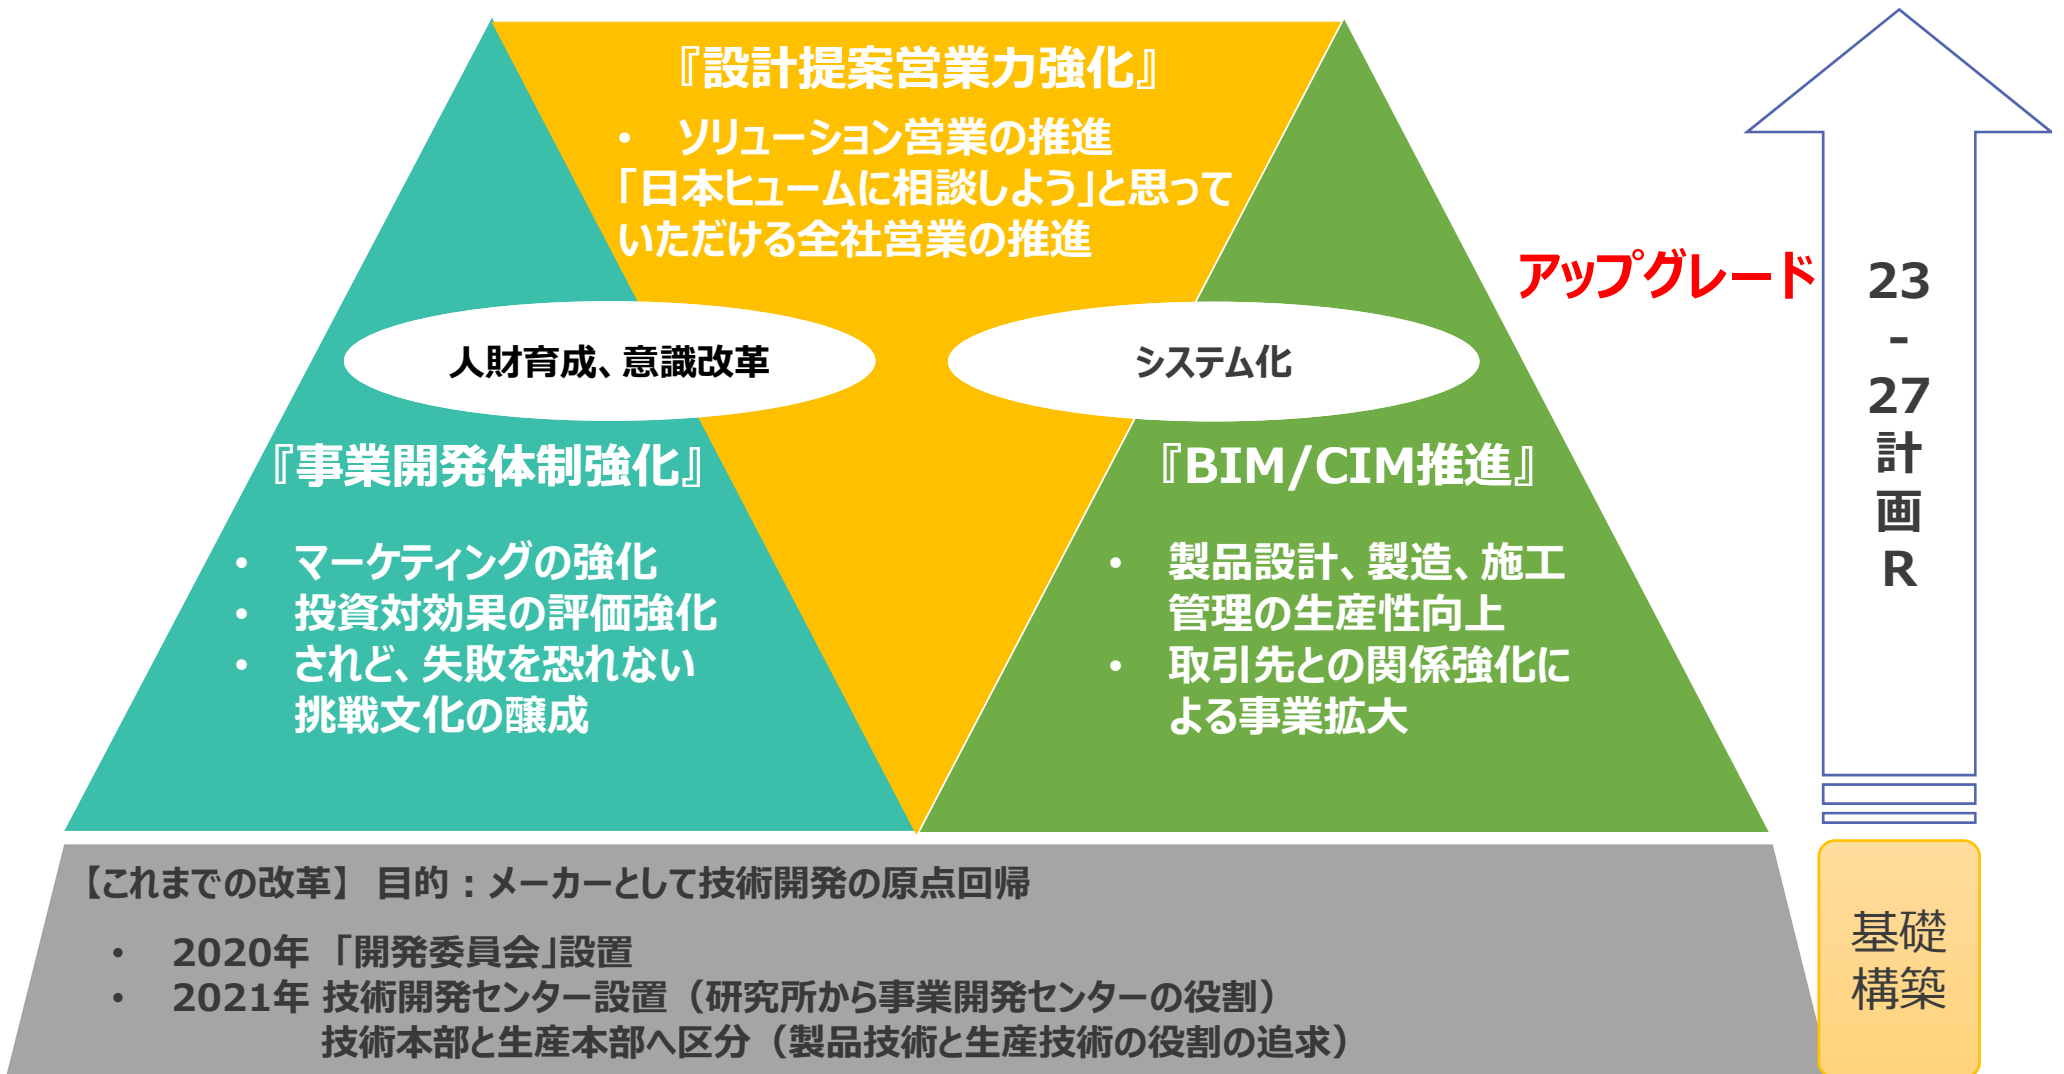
『設計提案営業力強化』

• ソリューション営業の推進
「日本ヒュームに相談しよう」と思っていただける全社営業の推進

人財育成、意識改革

システム化

『事業開発体制強化』

• マーケティングの強化
• 投資対効果の評価強化
• されど、失敗を恐れない挑戦文化の醸成

『BIM/CIM推進』

• 製品設計、製造、施工管理の生産性向上
• 取引先との関係強化による事業拡大

アップグレード

23
-
27
計
画
R

【これまでの改革】 目的：メーカーとして技術開発の原点回帰

• 2020年 「開発委員会」設置
• 2021年 技術開発センター設置（研究所から事業開発センターの役割）
技術本部と生産本部へ区分（製品技術と生産技術の役割の追求）

基礎
構築